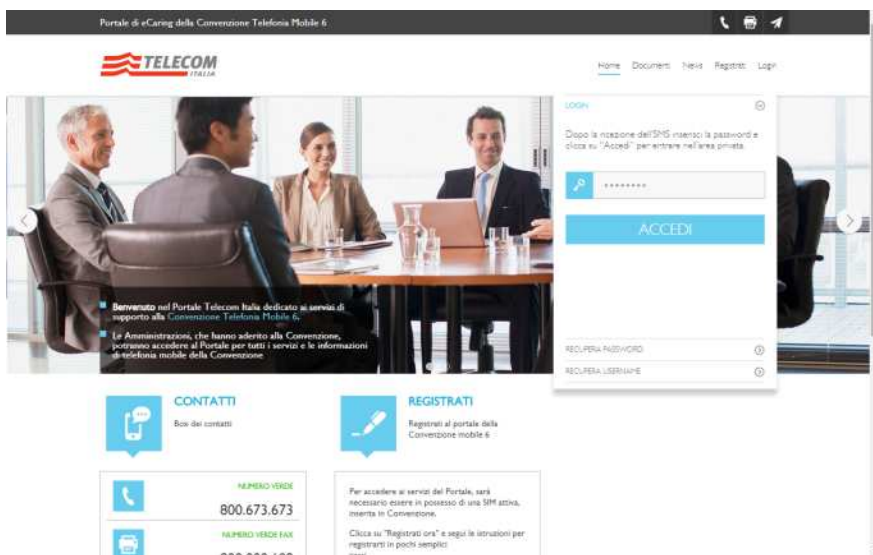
Portale di eCaring della Convenzione Telefonia Mobile 6

TELECOM ITALIA

Home Documenti News Registrati Login

LOGIN

Dopo la ricezione dell'SMS inserisci la password e clicca su "Accedi" per entrare nell'area privata.

••••••••

ACCEDI

RECUPERA PASSWORD

RECUPERA USERNAME

Benvenuto nel Portale Telecom Italia dedicato ai servizi di supporto alla Convenzione Telefonia Mobile 6.

Le Amministrazioni, che hanno aderito alla Convenzione, potranno accedere al Portale per tutti i servizi e le informazioni di telefonia mobile della Convenzione

CONTATTI

Box dei contatti

REGISTRATI

Registrati al portale della Convenzione mobile 6

NUMERO VERDE

800.673.673

NUMERO VERDE FAX

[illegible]

Per accedere ai servizi del Portale, sarà necessario essere in possesso di una SIM attiva, inserita in Convenzione.

Clicca su "Registrati ora" e segui le istruzioni per registrarti in pochi semplici
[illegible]